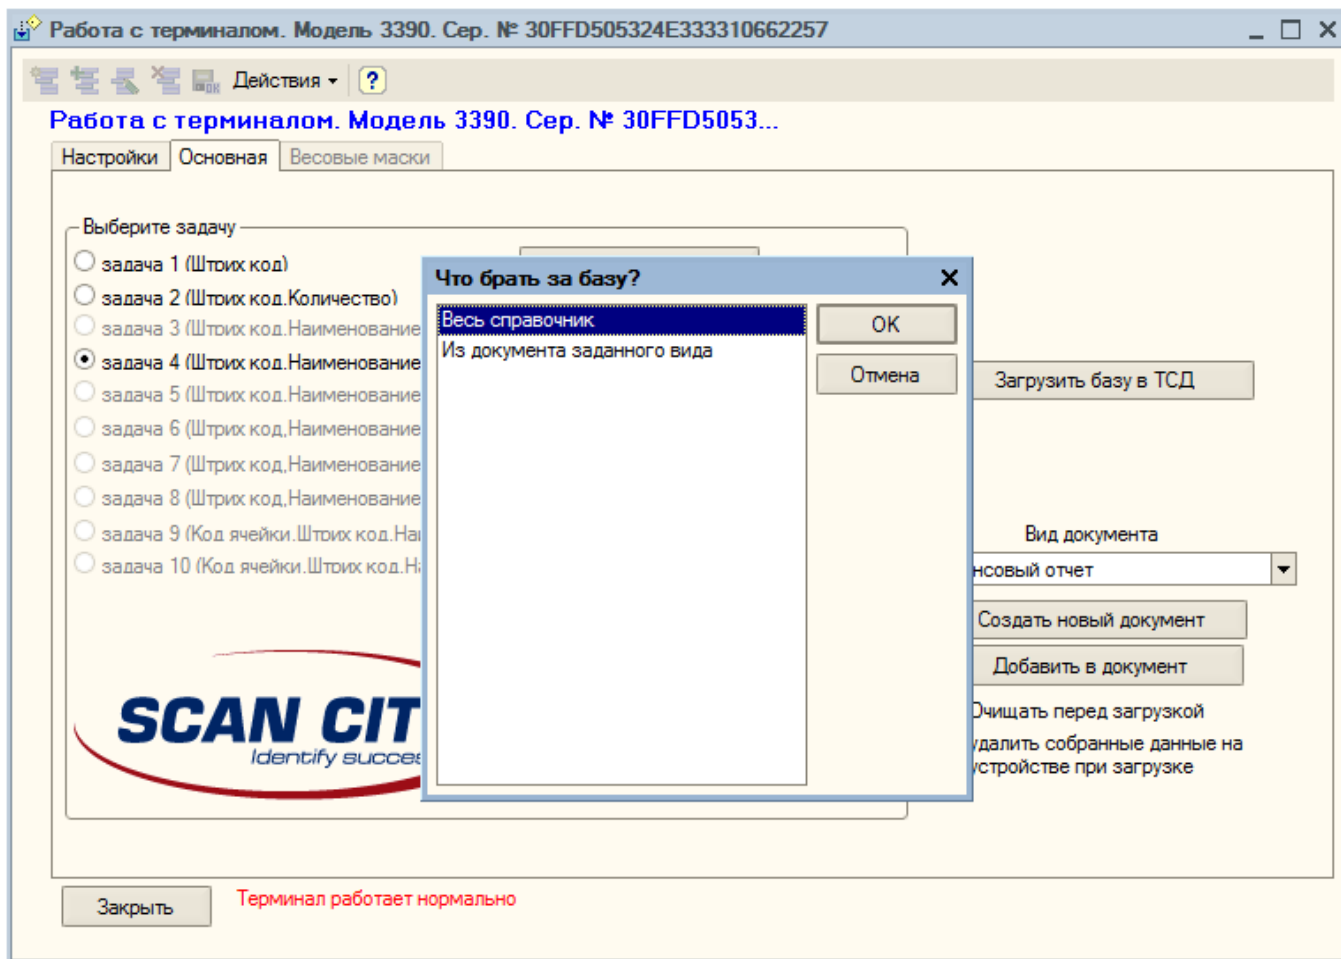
Работа с терминалом. Модель 3390. Сер. № 30FFD505324E333310662257

Действия ?

Работа с терминалом. Модель 3390. Сер. № 30FFD5053...

Настройки | Основная | Весовые маски

Выберите задачу

задача 1 (Штрих код)

задача 2 (Штрих код.Количество)

задача 3 (Штрих код.Наименование

задача 4 (Штрих код.Наименование

задача 5 (Штрих код.Наименование

задача 6 (Штрих код,Наименование

задача 7 (Штрих код,Наименование

задача 8 (Штрих код,Наименование

задача 9 (Код ячейки.Штрих код.На

задача 10 (Код ячейки.Штрих код.Н

SCAN CIT

Identify succes

Что брать за базу?

Весь справочник

Из документа заданного вида

OK

Отмена

Загрузить базу в ТСД

Вид документа

нсовый отчет

Создать новый документ

Добавить в документ

Очищать перед загрузкой

удалить собранные данные на устройстве при загрузке

Закрыть

Терминал работает нормально